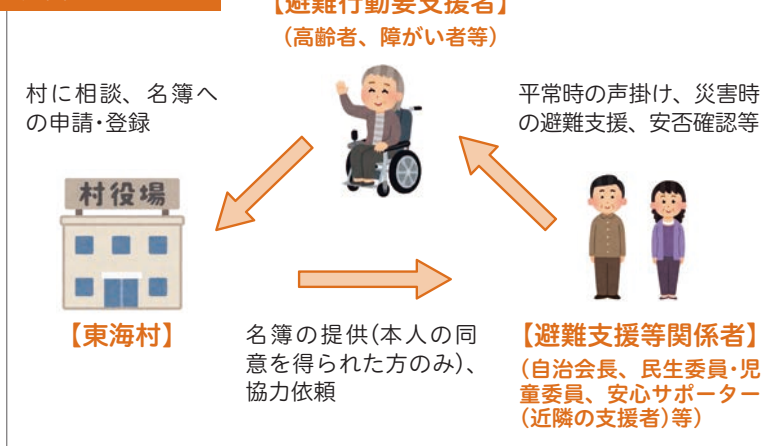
【避難行動要支援者】
（高齢者、障がい者等）

村に相談、名簿への申請・登録

平常時の声掛け、災害時の避難支援、安否確認等

村役場

【東海村】

名簿の提供（本人の同意を得られた方のみ）、協力依頼

【避難支援等関係者】
（自治会長、民生委員・児童委員、安心サポーター（近隣の支援者）等）